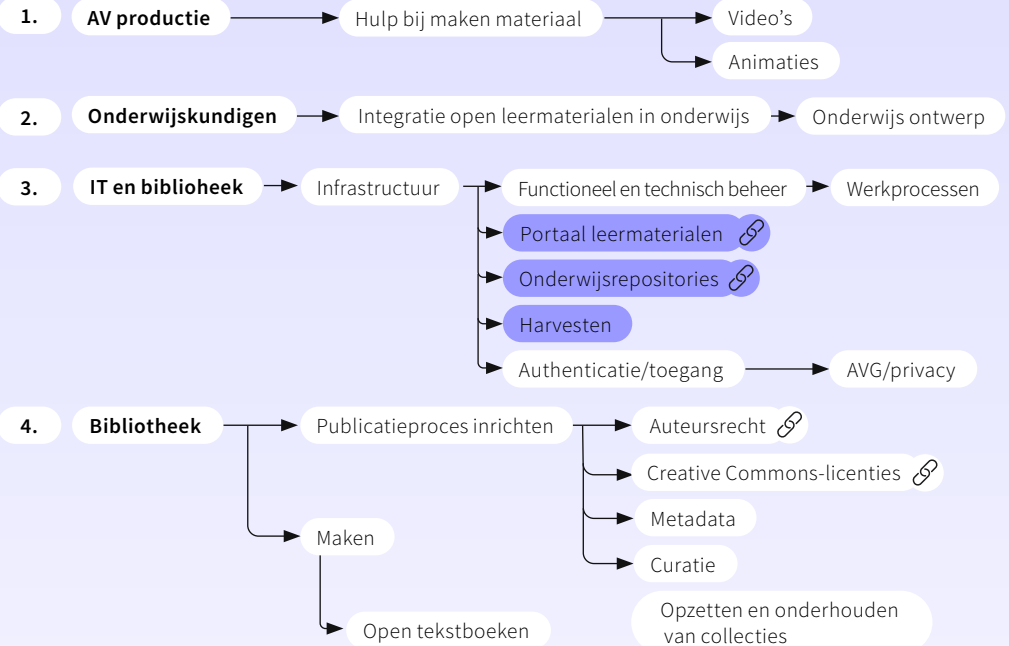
1. AV productie

Hulp bij maken materiaal

Video's

Animaties

2. Onderwijskundigen

Integratie open leermaterialen in onderwijs

Onderwijs ontwerp

3. IT en biblioheek

Infrastructuur

Functioneel en technisch beheer

Werkprocessen

Portaal leermaterialen

Onderwijsrepositories

Harvesten

Authenticatie/toegang

AVG/privacy

4. Bibliotheek

Publicatieproces inrichten

Auteursrecht

Creative Commons-licenties

Metadata

Curatie

Opzetten en onderhouden van collecties

Maken

Open tekstboeken